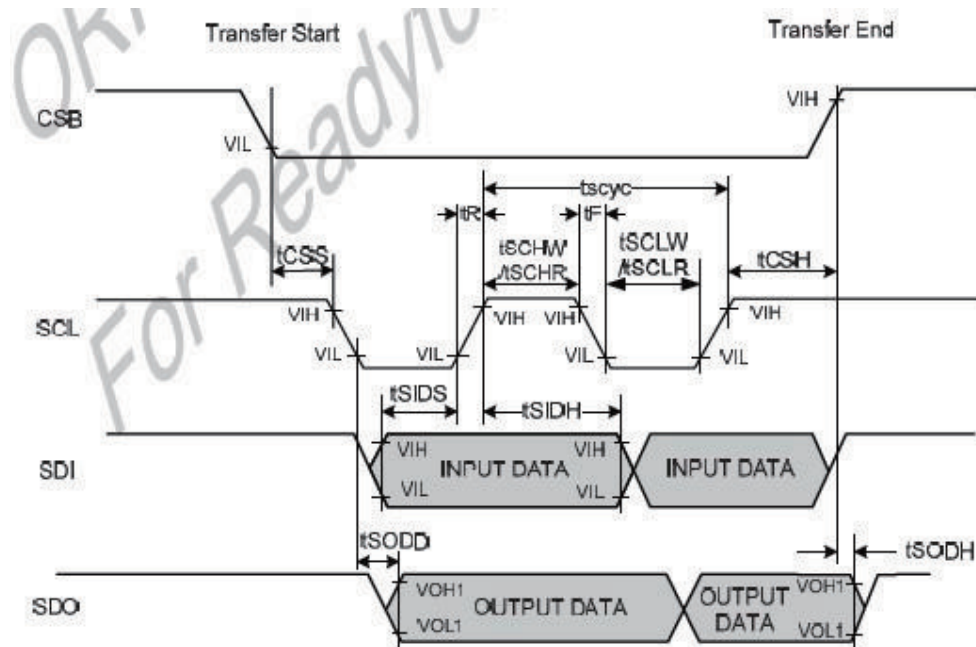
OK! For Readytc

Transfer Start

Transfer End

CSB

VIL

VIH

tscyc

tR

tF

tSCHW /tSCHR

tSCLW /tSCLR

tCSS

tCSH

SCL

VIH

VIL

VIL

VIH

VIH

VIL

VIL

VIH

tSIDS

tSIDH

SDI

VIH

VIL

INPUT DATA

VIH

VIL

INPUT DATA

tSODD

tSODH

SDO

VOH1

VOL1

OUTPUT DATA

OUTPUT DATA

VOH1

VOL1